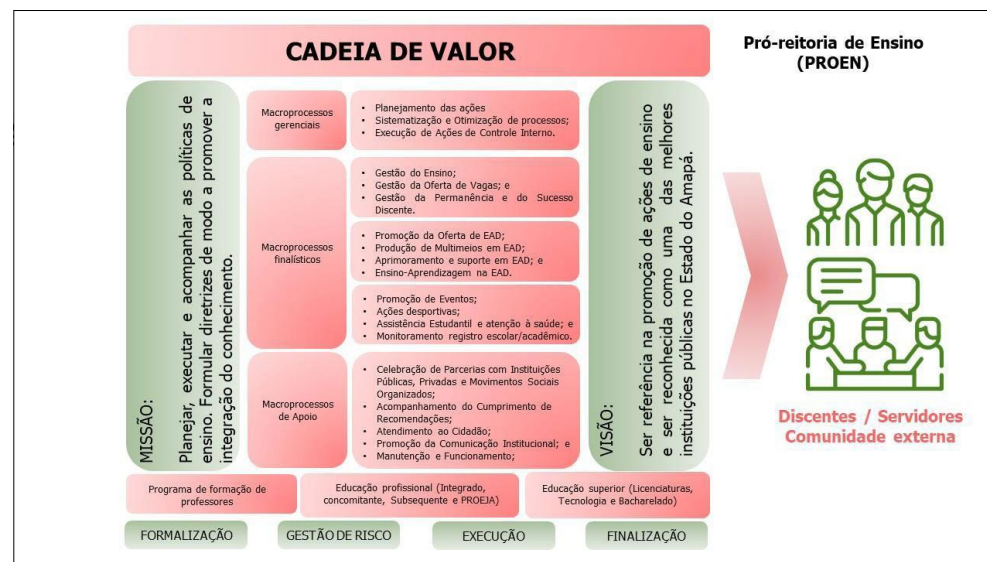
CADEIA DE VALOR

Pró-reitoria de Ensino (PROEN)

MISSÃO: Planejar, executar e acompanhar as políticas de ensino. Formular diretrizes de modo a promover a integração do conhecimento.

Macroprocessos gerenciais

• Planejamento das ações
• Sistematização e Otimização de processos;
• Execução de Ações de Controle Interno.

Macroprocessos finalísticos

• Gestão do Ensino;
• Gestão da Oferta de Vagas; e
• Gestão da Permanência e do Sucesso Discente.

• Promoção da Oferta de EAD;
• Produção de Multimeios em EAD;
• Aprimoramento e suporte em EAD; e
• Ensino-Aprendizagem na EAD.

• Promoção de Eventos;
• Ações desportivas;
• Assistência Estudantil e atenção à saúde; e
• Monitoramento registro escolar/acadêmico.

Macroprocessos de Apoio

• Celebração de Parcerias com Instituições Públicas, Privadas e Movimentos Sociais Organizados;
• Acompanhamento do Cumprimento de Recomendações;
• Atendimento ao Cidadão;
• Promoção da Comunicação Institucional; e
• Manutenção e Funcionamento;

VISÃO: Ser referência na promoção de ações de ensino e ser reconhecida como uma das melhores instituições públicas no Estado do Amapá.

Discentes / Servidores
Comunidade externa

Programa de formação de professores

Educação profissional (Integrado, concomitante, Subsequente e PROEJA)

Educação superior (Licenciaturas, Tecnologia e Bacharelado)

FORMALIZAÇÃO

GESTÃO DE RISCO

EXECUÇÃO

FINALIZAÇÃO